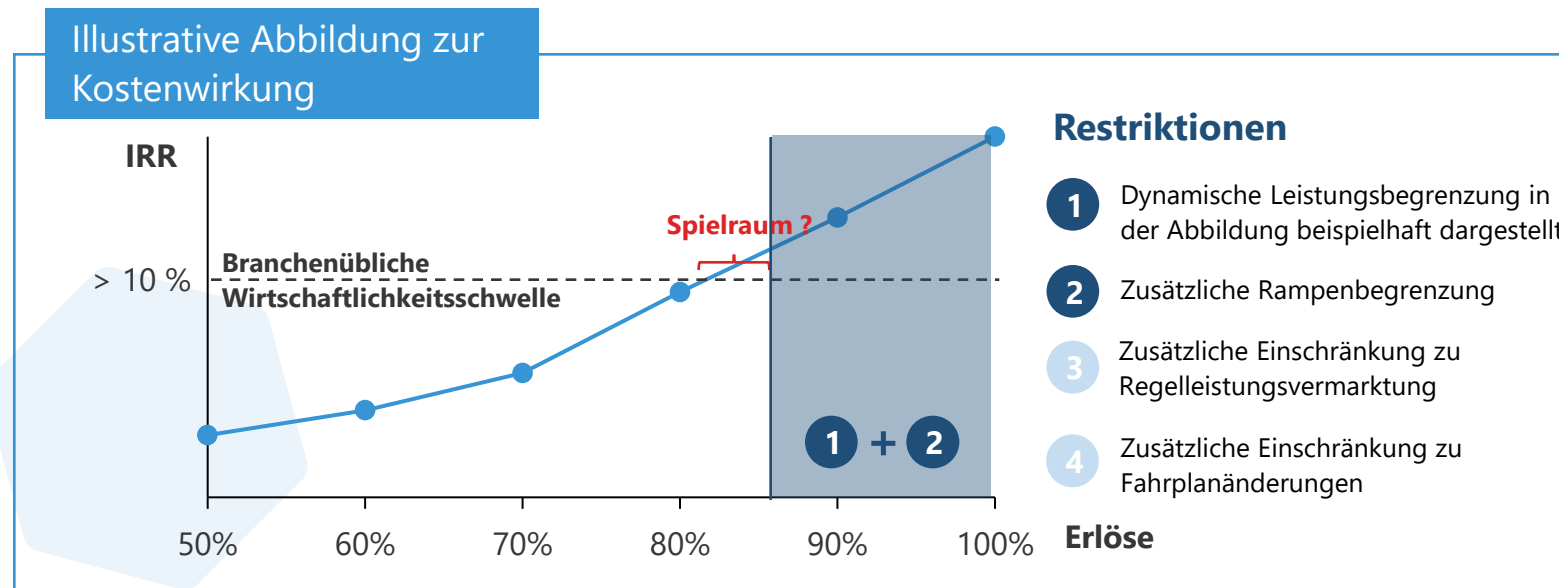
Illustrative Abbildung zur Kostenwirkung

IRR

> 10 %

Branchenübliche Wirtschaftlichkeitsschwelle

Spielraum ?

1 + 2

50%
60%
70%
80%
90%
100%

Erlöse

Restriktionen

1 Dynamische Leistungsbegrenzung in der Abbildung beispielhaft dargestellt

2 Zusätzliche Rampenbegrenzung

3 Zusätzliche Einschränkung zu Regelleistungsvermarktung

4 Zusätzliche Einschränkung zu Fahrplanänderungen